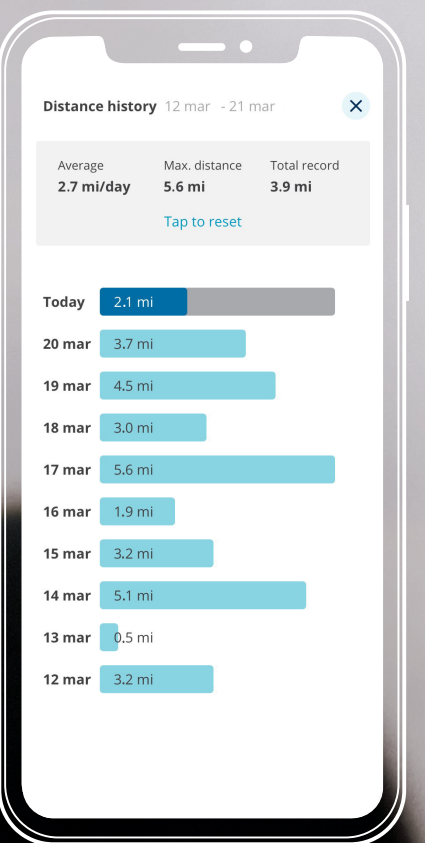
Distance history 12 mar - 21 mar

Average
2.7 mi/day

Max. distance
5.6 mi

Total record
3.9 mi

Tap to reset

Today 2.1 mi
20 mar 3.7 mi
19 mar 4.5 mi
18 mar 3.0 mi
17 mar 5.6 mi
16 mar 1.9 mi
15 mar 3.2 mi
14 mar 5.1 mi
13 mar 0.5 mi
12 mar 3.2 mi